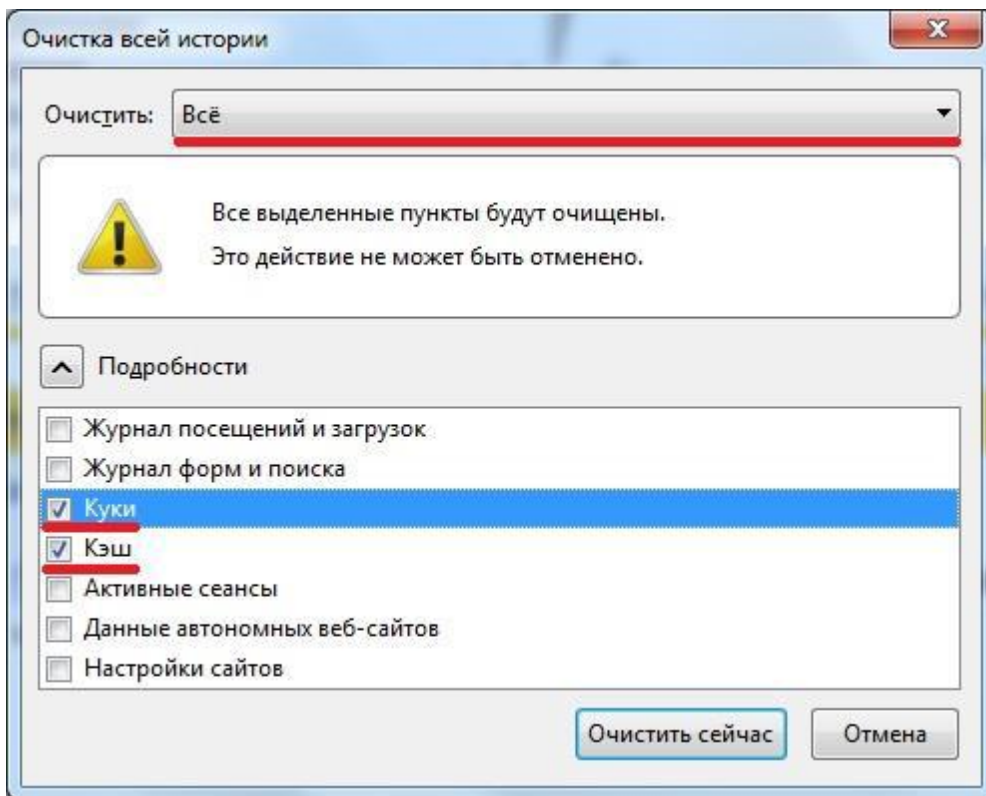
Очистка всей истории

Очистить: Всё

Все выделенные пункты будут очищены.
Это действие не может быть отменено.

Подробности

Журнал посещений и загрузок
Журнал форм и поиска
Куки
Кэш
Активные сеансы
Данные автономных веб-сайтов
Настройки сайтов

Очистить сейчас
Отмена